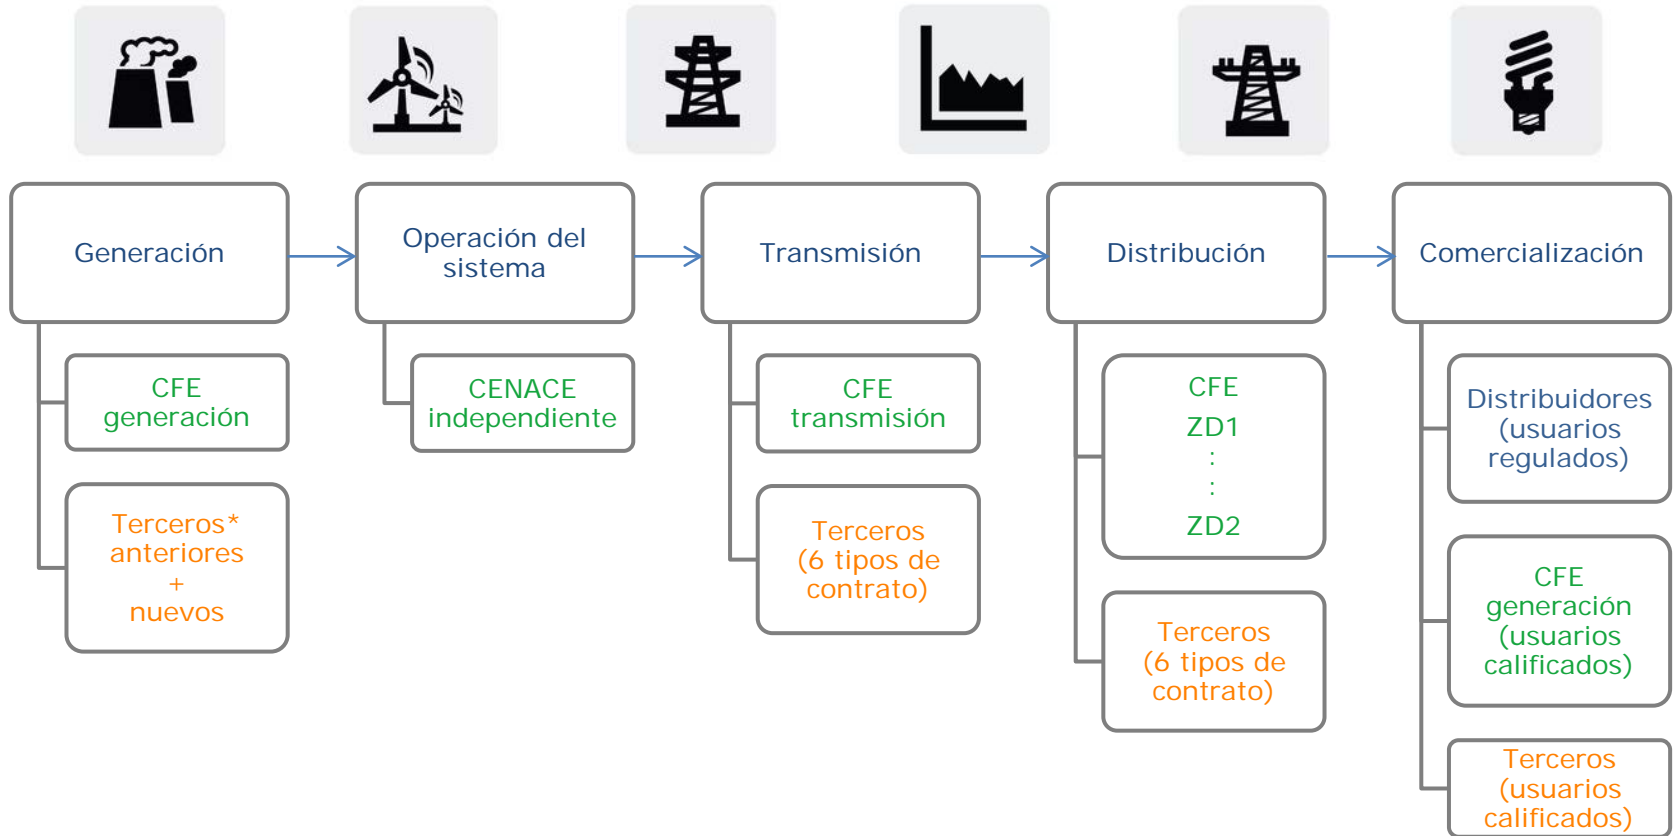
Generación

CFE generación

Terceros* anteriores + nuevos

Operación del sistema

CENACE independiente

Transmisión

CFE transmisión

Terceros (6 tipos de contrato)

Distribución

CFE
ZD1
:
:
ZD2

Terceros (6 tipos de contrato)

Comercialización

Distribuidores (usuarios regulados)

CFE generación (usuarios calificados)

Terceros (usuarios calificados)